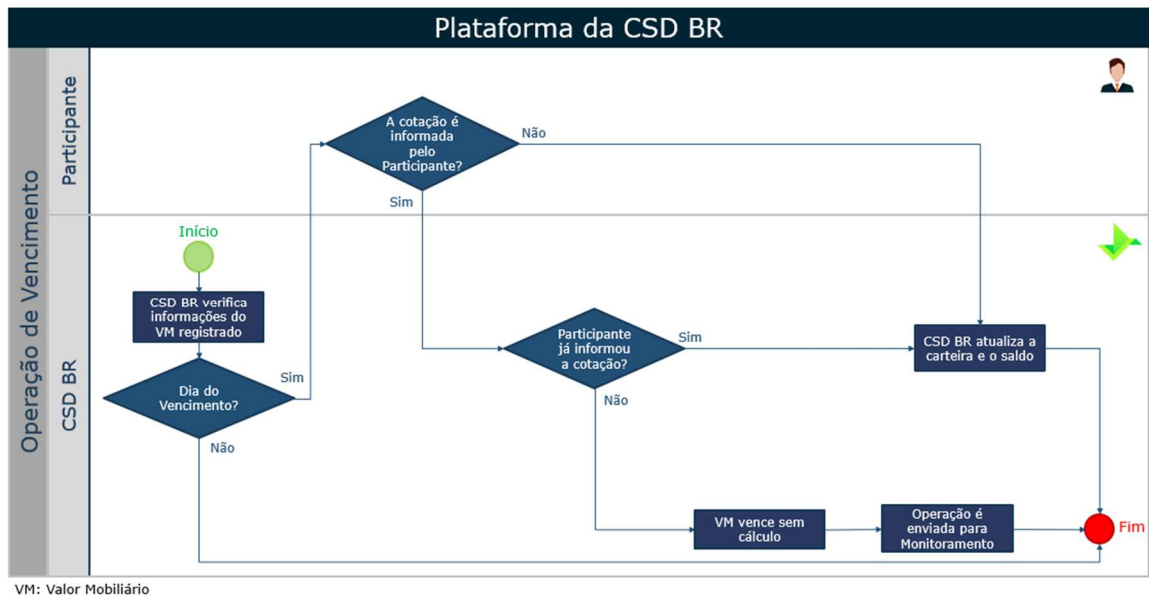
Plataforma da CSD BR

Operação de Vencimento

Participante

CSD BR

A cotação é informada pelo Participante?

Não

Sim

Início

CSD BR verifica informações do VM registrado

Dia do Vencimento?

Sim

Não

Participante já informou a cotação?

Sim

Não

CSD BR atualiza a carteira e o saldo

VM vence sem cálculo

Operação é enviada para Monitoramento

Fim

VM: Valor Mobiliário